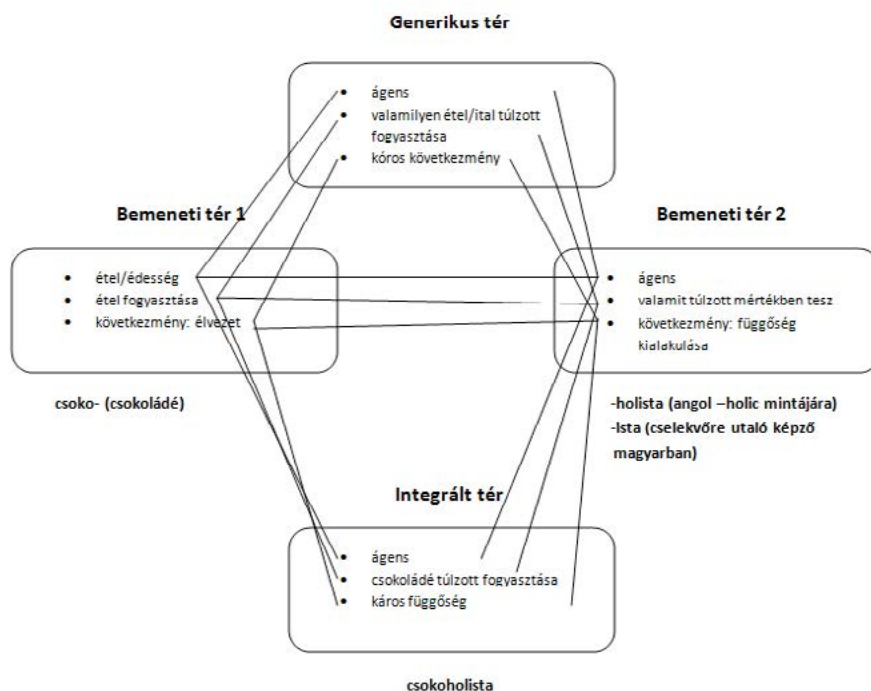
Generikus tér

- ágens
- valamilyen étel/ital túlzott fogyasztása
- káros következmény

Bemeneti tér 1

- étel/édesség
- étel fogyasztása
- következmény: élvezet

Bemeneti tér 2

- ágens
- valamit túlzott mértékben tesz
- következmény: függőség kialakulása

csoko- (csokoládé)

-holista (angol –holic mintájára)
-ista (cselekvőre utaló képző magyarban)

Integrált tér

- ágens
- csokoládé túlzott fogyasztása
- káros függőség

csokoholista